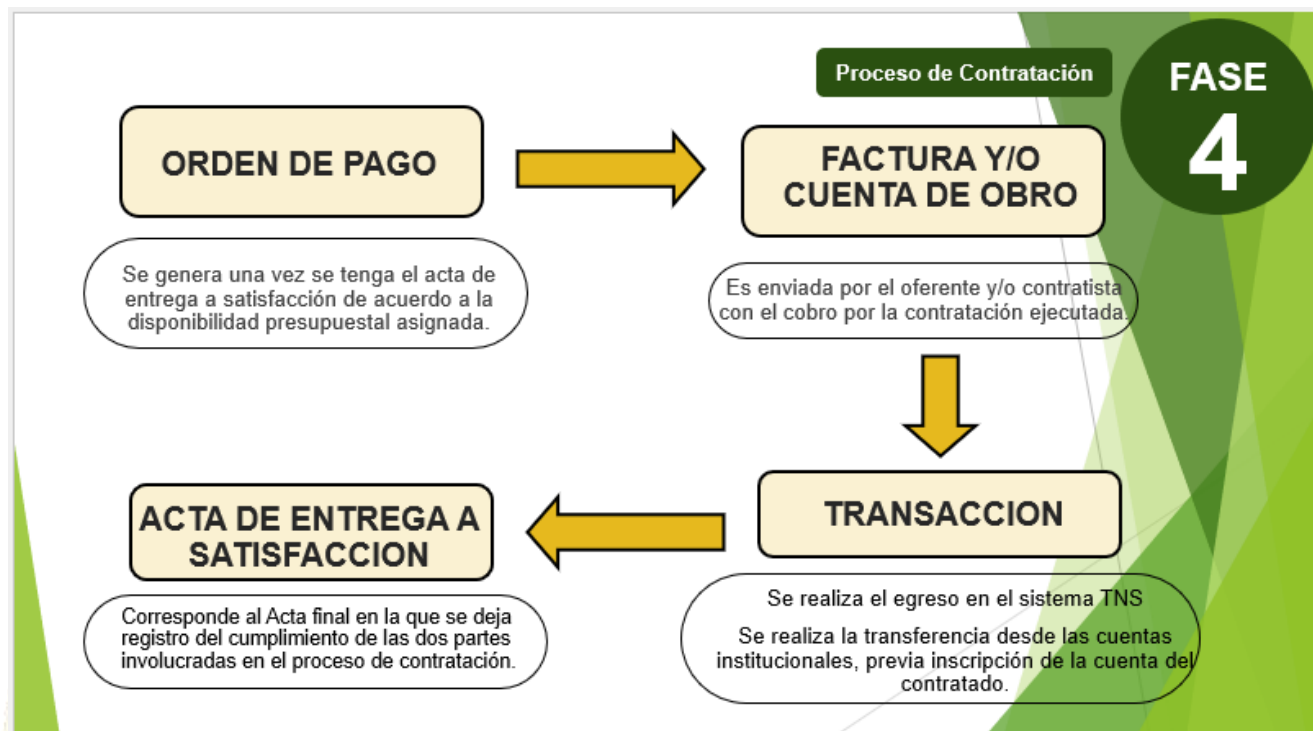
Proceso de Contratación

FASE 4

ORDEN DE PAGO

Se genera una vez se tenga el acta de entrega a satisfacción de acuerdo a la disponibilidad presupuestal asignada.

FACTURA Y/O CUENTA DE OBRO

Es enviada por el oferente y/o contratista con el cobro por la contratación ejecutada.

TRANSACCION

Se realiza el egreso en el sistema TNS

Se realiza la transferencia desde las cuentas institucionales, previa inscripción de la cuenta del contratado.

ACTA DE ENTREGA A SATISFACCION

Corresponde al Acta final en la que se deja registro del cumplimiento de las dos partes involucradas en el proceso de contratación.